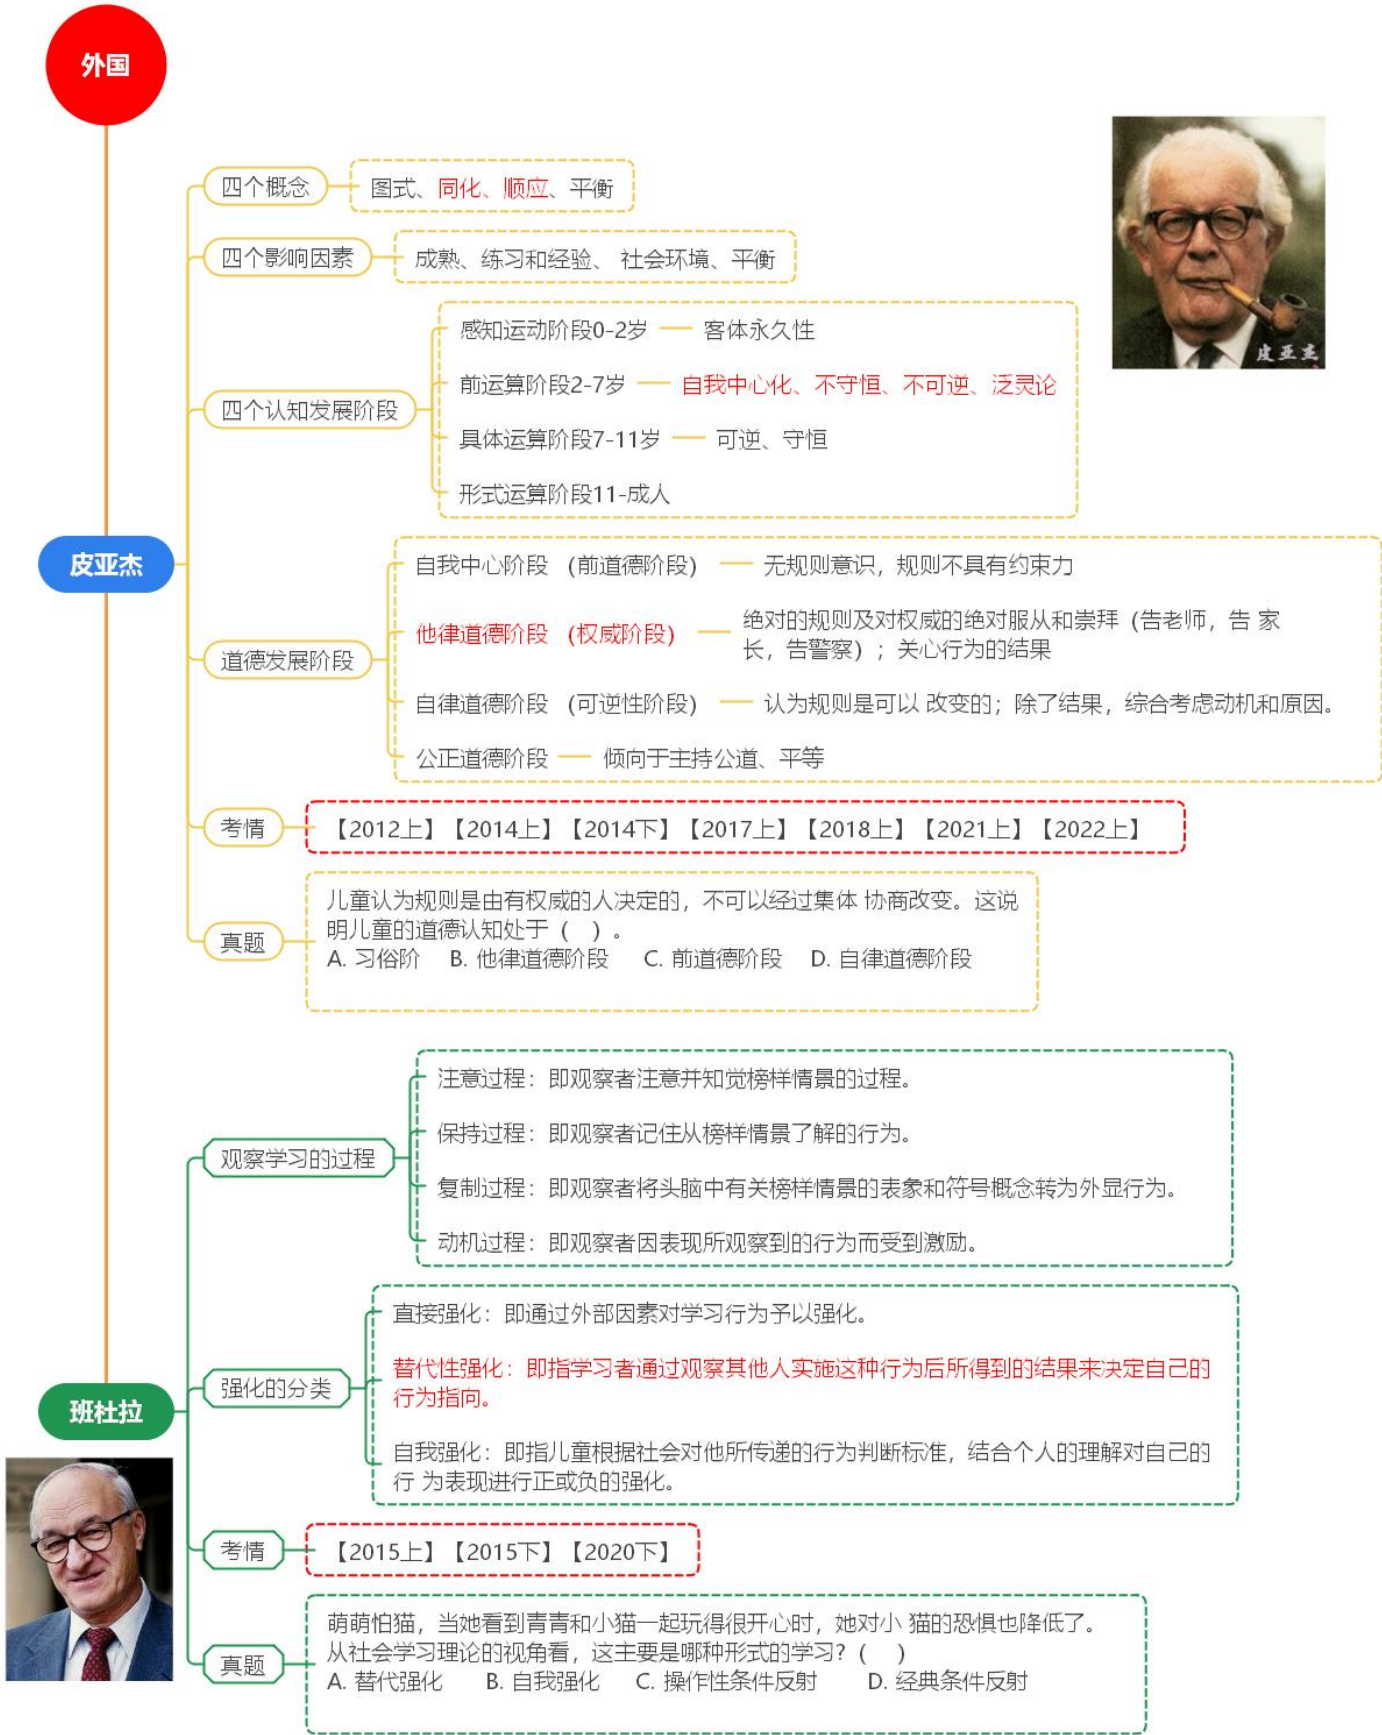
外国

皮亚杰

四个概念　图式、同化、顺应、平衡

四个影响因素　成熟、练习和经验、社会环境、平衡

四个认知发展阶段
感知运动阶段0-2岁 —— 客体永久性
前运算阶段2-7岁 —— 自我中心化、不守恒、不可逆、泛灵论
具体运算阶段7-11岁 —— 可逆、守恒
形式运算阶段11-成人

皮亚杰

道德发展阶段
自我中心阶段（前道德阶段）—— 无规则意识，规则不具有约束力
他律道德阶段（权威阶段）—— 绝对的规则及对权威的绝对服从和崇拜（告老师，告家长，告警察）；关心行为的结果
自律道德阶段（可逆性阶段）—— 认为规则是可以改变的；除了结果，综合考虑动机和原因。
公正道德阶段 —— 倾向于主持公道、平等

考情　【2012上】【2014上】【2014下】【2017上】【2018上】【2021上】【2022上】

真题　儿童认为规则是由有权威的人决定的，不可以经过集体协商改变。这说明儿童的道德认知处于（ ）。
A. 习俗阶　B. 他律道德阶段　C. 前道德阶段　D. 自律道德阶段

班杜拉

观察学习的过程
注意过程：即观察者注意并知觉榜样情景的过程。
保持过程：即观察者记住从榜样情景了解的行为。
复制过程：即观察者将头脑中有关榜样情景的表象和符号概念转为外显行为。
动机过程：即观察者因表现所观察到的行为而受到激励。

强化的分类
直接强化：即通过外部因素对学习行为予以强化。
替代性强化：即指学习者通过观察其他人实施这种行为后所得到的结果来决定自己的行为指向。
自我强化：即指儿童根据社会对他所传递的行为判断标准，结合个人的理解对自己的行为表现进行正或负的强化。

考情　【2015上】【2015下】【2020下】

真题　萌萌怕猫，当她看到青青和小猫一起玩得很开心时，她对小猫的恐惧也降低了。从社会学习理论的视角看，这主要是哪种形式的学习？（ ）
A. 替代强化　B. 自我强化　C. 操作性条件反射　D. 经典条件反射